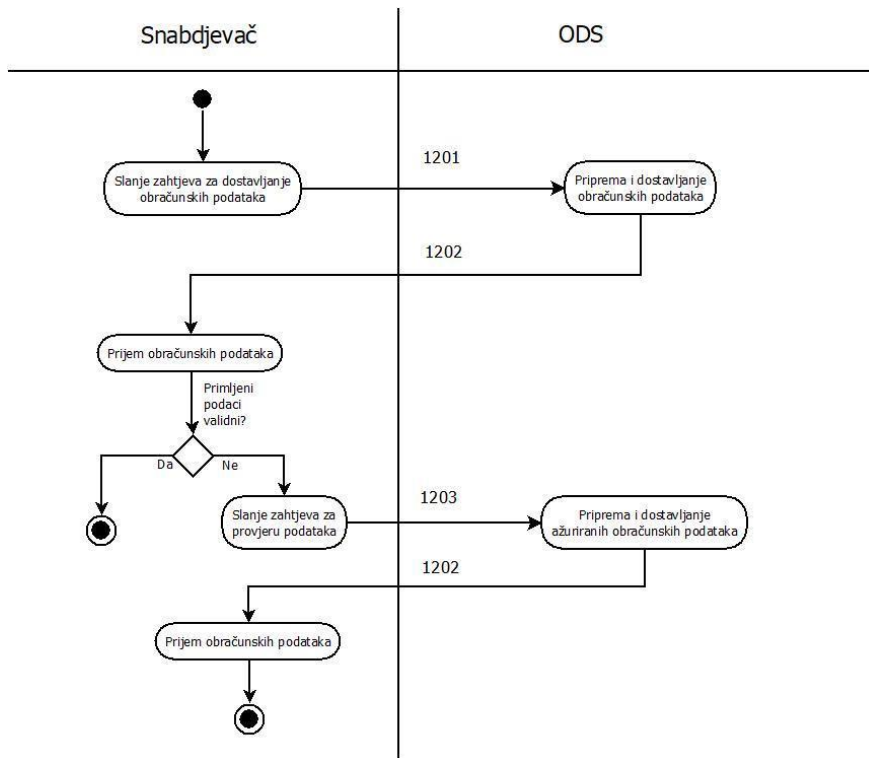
Snabdjevač

ODS

Slanje zahtjeva za dostavljanje obračunskih podataka

1201

Priprema i dostavljanje obračunskih podataka

1202

Prijem obračunskih podataka

Primljeni podaci validni?

Da

Ne

Slanje zahtjeva za provjeru podataka

1203

Priprema i dostavljanje ažuriranih obračunskih podataka

1202

Prijem obračunskih podataka